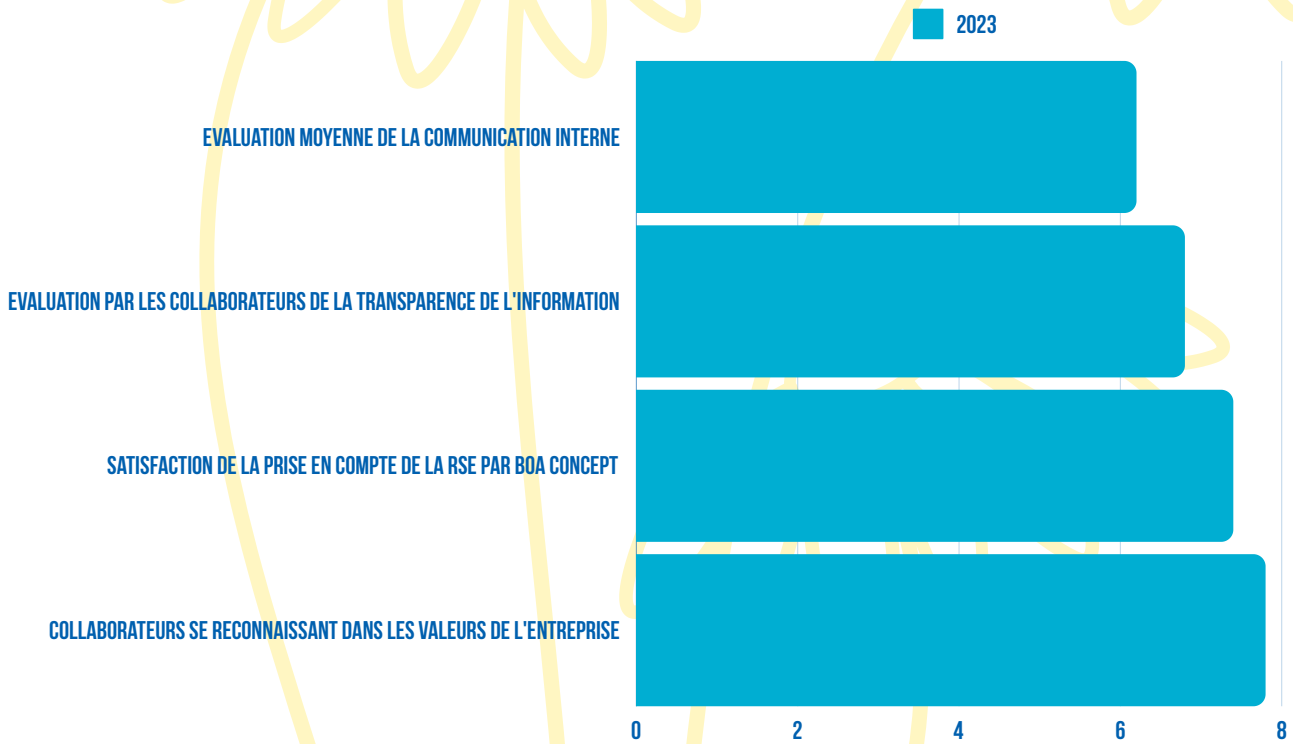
2023

EVALUATION MOYENNE DE LA COMMUNICATION INTERNE

EVALUATION PAR LES COLLABORATEURS DE LA TRANSPARENCE DE L'INFORMATION

SATISFACTION DE LA PRISE EN COMPTE DE LA RSE PAR BOA CONCEPT

COLLABORATEURS SE RECONNAISSANT DANS LES VALEURS DE L'ENTREPRISE

0 2 4 6 8